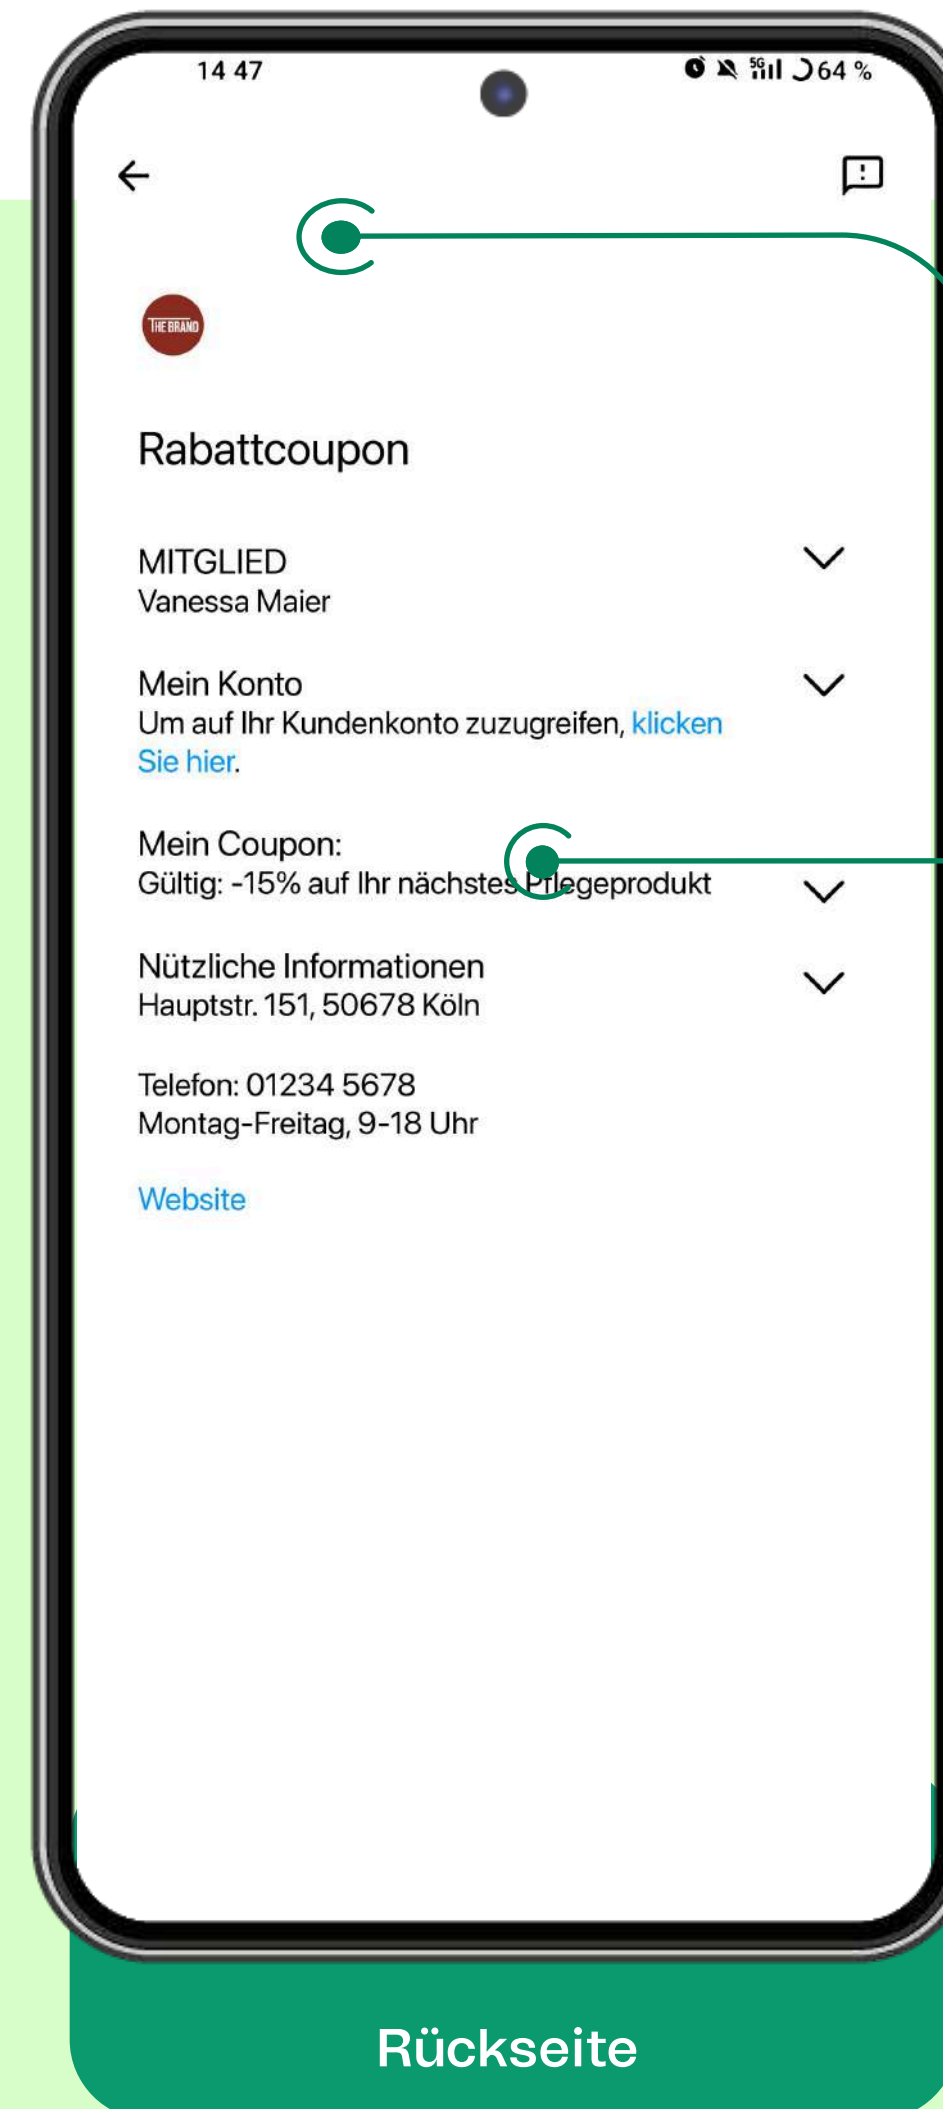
14 47

64 %

THE BRAND

Rabattcoupon

MITGLIED
Vanessa Maier

Mein Konto
Um auf Ihr Kundenkonto zuzugreifen, klicken Sie hier.

Mein Coupon:
Gültig: -15% auf Ihr nächstes Pflegeprodukt

Nützliche Informationen
Hauptstr. 151, 50678 Köln

Telefon: 01234 5678
Montag-Freitag, 9-18 Uhr

Website

Rückseite